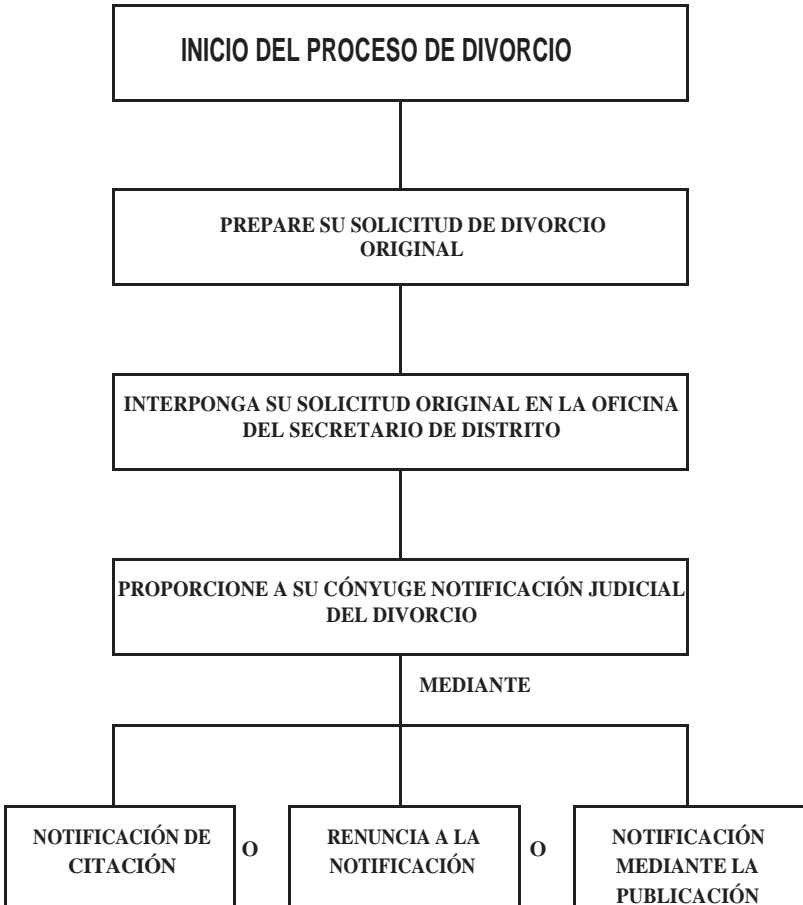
INICIO DEL PROCESO DE DIVORCIO

PREPARE SU SOLICITUD DE DIVORCIO ORIGINAL

INTERPONGA SU SOLICITUD ORIGINAL EN LA OFICINA DEL SECRETARIO DE DISTRITO

PROPORCIONE A SU CÓNYUGE NOTIFICACIÓN JUDICIAL DEL DIVORCIO

MEDIANTE

NOTIFICACIÓN DE CITACIÓN

O

RENUNCIA A LA NOTIFICACIÓN

O

NOTIFICACIÓN MEDIANTE LA PUBLICACIÓN